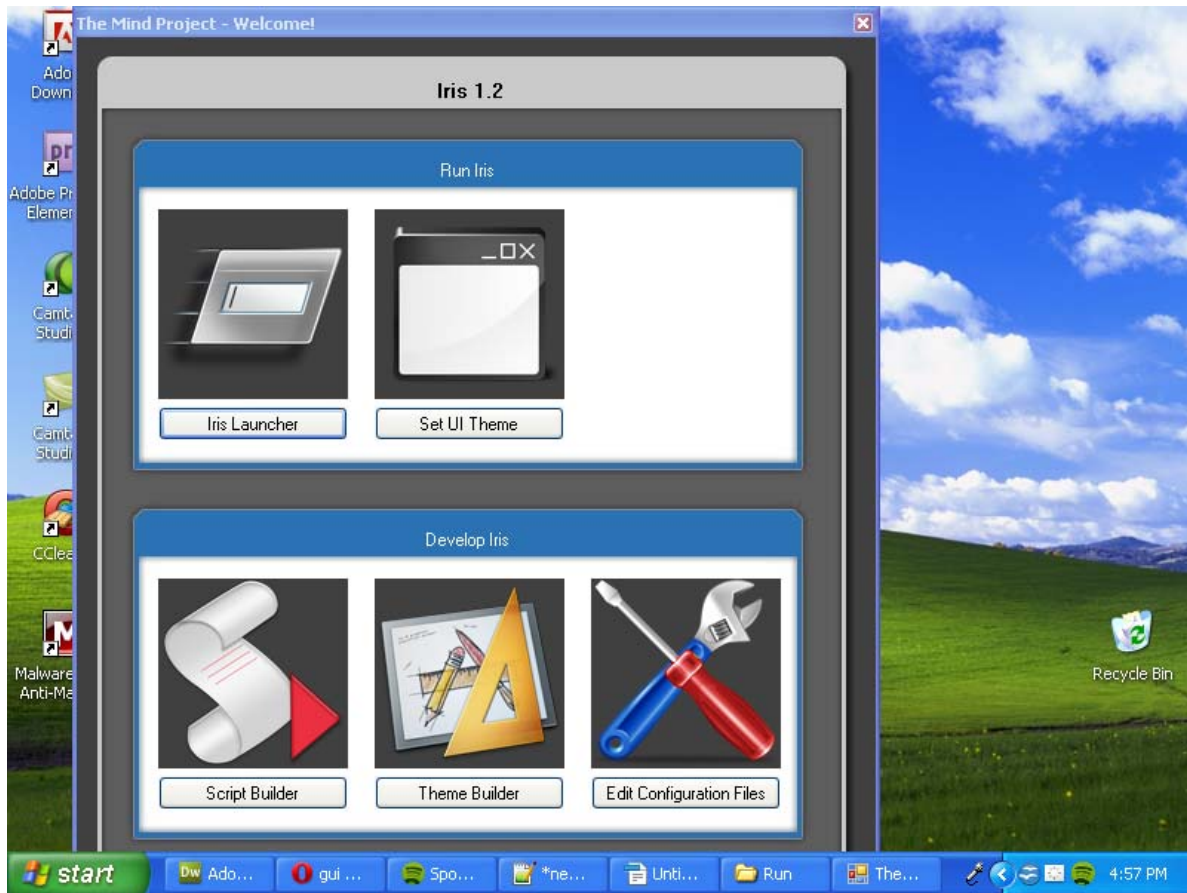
Ado
Down

Adobe Pr
Elemen

Camt
Studi

Camt
Studi

CClea

Malware
Anti-Ma

The Mind Project - Welcome!

Iris 1.2

Run Iris

Iris Launcher

Set UI Theme

Develop Iris

Script Builder

Theme Builder

Edit Configuration Files

Recycle Bin

start

Ado...

gui ...

Spo...

*ne...

Unti...

Run

The...

4:57 PM